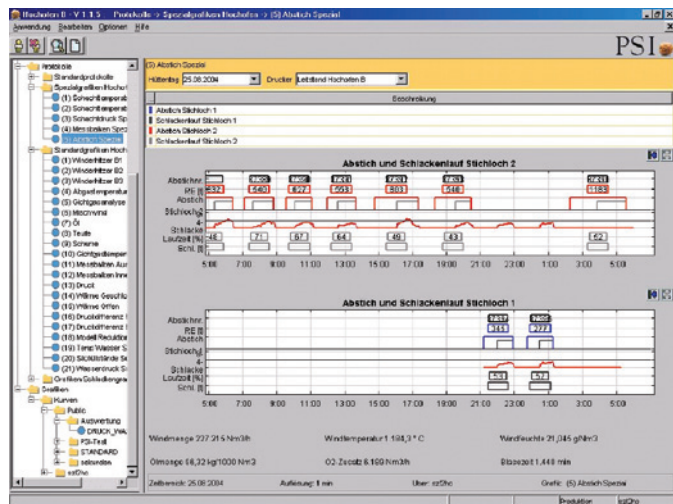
Hochofen B - V 1.1.5 Protokolle -> Spezialgrafiken Hochofen -> (5) Abstich Spezial

Anwendung Bearbeiten Optionen Hilfe

PSI

Protokolle
Standardprotokolle
Spezialgrafiken Hochof
(1) Schachttemperat
(2) Schachttemperat
(3) Schachtdruck Sp
(4) Messtreiben Spez
(5) Abstich Spezial
Standardgrafiken Hoch
(1) Winderhitzer B1
(2) Winderhitzer B2
(3) Winderhitzer B3
(4) Abgastemperatur
(5) Gichtgasanalyse
(6) Mischventil
(7) Öl
(8) Teufe
(9) Schiene
(10) Gichtgastemper
(11) Messhalten Aus
(12) Messhalten Inne
(13) Druck
(14) Wärme Gesichts
(15) Wärme offen
(16) Druckdifferenz I
(17) Druckdifferenz I
(18) Modell Reduktion
(19) Temp Wasser S
(20) Stichlöcher Se
(21) Wasserdruck Sp
Grafiken Schlackengra
Breiten
Kurven
Public
Auswertung
DRUCK_IHA
PSI-Test
STANDARD
teilsenden
ezDho

(5) Abstich Spezial
Hüttentag 25.08.2004 Drucker Leitstand Hochofen B

Beschreibung
Abstich Stichloch 1
Schlackenlauf Stichloch 1
Abstich Stichloch 2
Schlackenlauf Stichloch 2

Abstich und Schlackenlauf Stichloch 2

Abstichnr. RE [t] Abstich Stichloch Schlacke Laufzeit [%] Schl. [t]

540 627 553 503 548 1183

46 7 67 64 49 43 62

5:00 7:00 9:00 11:00 13:00 15:00 17:00 19:00 21:00 23:00 1:00 3:00

Abstich und Schlackenlauf Stichloch 1

Abstichnr. RE [t] Abstich Stichloch Schlacke Laufzeit [%] Schl. [t]

344 277

53 57

5:00 7:00 9:00 11:00 13:00 15:00 17:00 19:00 21:00 23:00 1:00 3:00

Windmenge 227.216 Nm3/h Windtemperatur 1.184,3 ° C Windfeuchte 21,046 g/Nm3

Ölmenge 66,32 kg/1000 Nm3 O2-Zusatz 6.169 Nm3/h Blasezeit 1.440 min

Zeitbereich: 25.08.2004 Auflösung: 1 min User: ezDho Grafik: (5) Abstich Spezial

Produktion ezDho